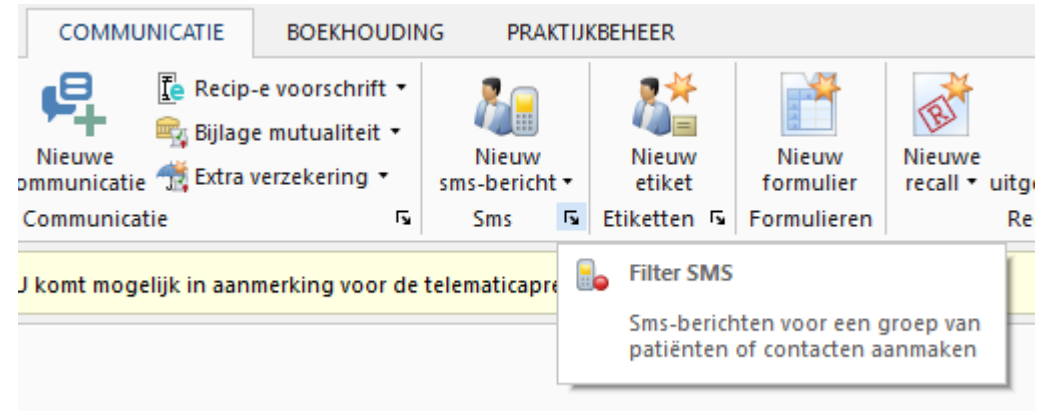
COMMUNICATIE BOEKHOUDING PRAKTIJKBEHEER

Nieuwe communicatie
Recip-e voorschrift ▾
Bijlage mutualiteit ▾
Extra verzekering ▾
Communicatie

Nieuw sms-bericht ▾
Sms

Nieuw etiket
Etiketten

Nieuw formulier
Formulieren

Nieuwe recall ▾
uitg
Re

U komt mogelijk in aanmerking voor de telematicapre

Filter SMS

Sms-berichten voor een groep van patiënten of contacten aanmaken